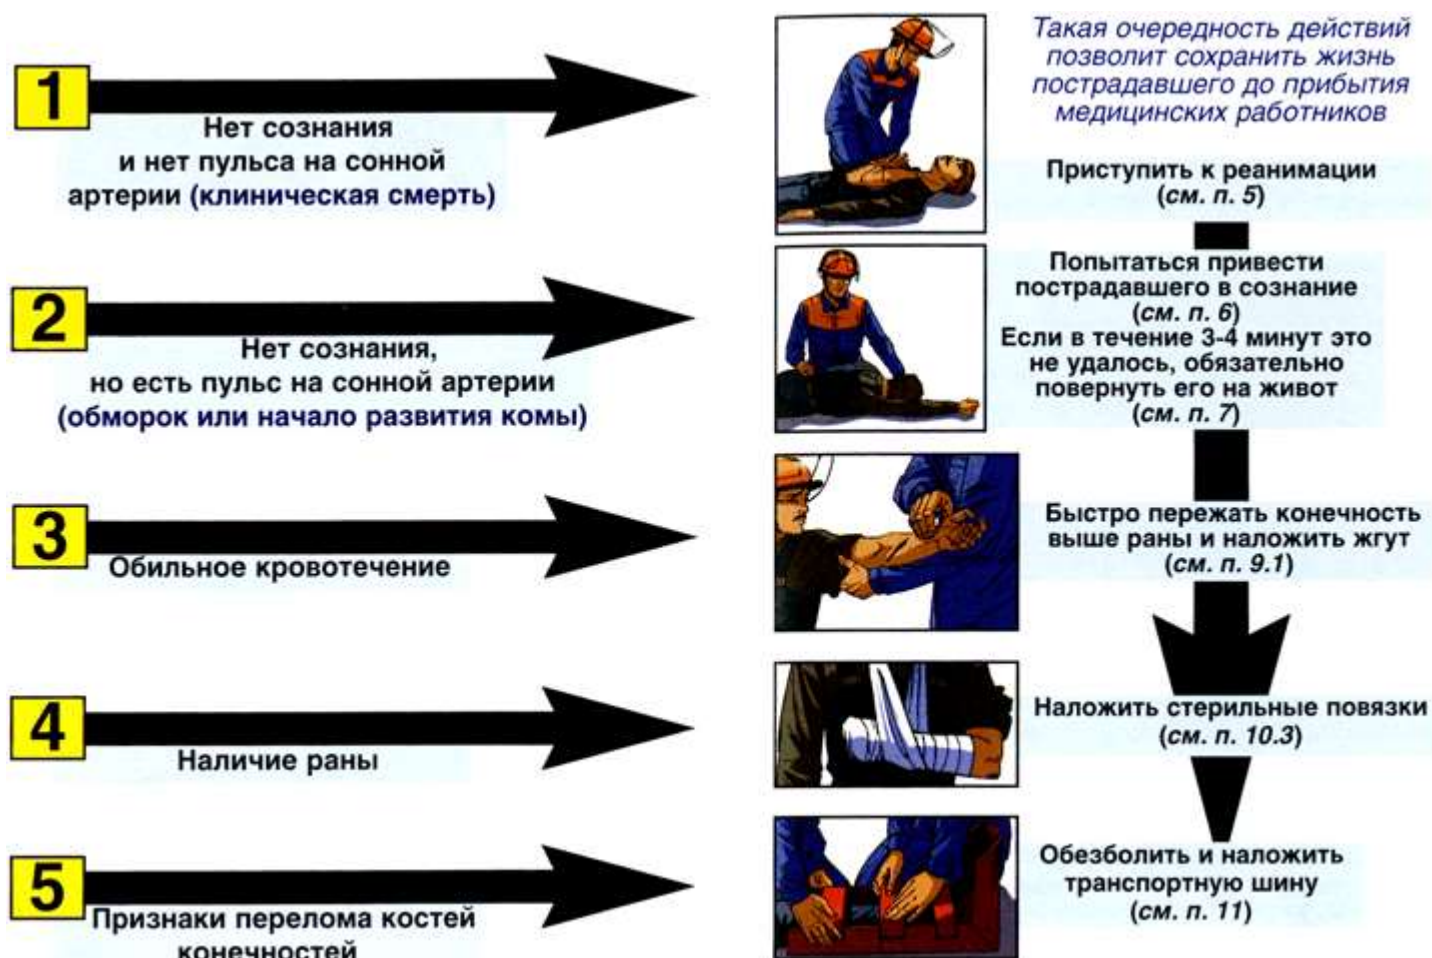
1

Нет сознания и нет пульса на сонной артерии (клиническая смерть)

2

Нет сознания, но есть пульс на сонной артерии (обморок или начало развития комы)

3

Обильное кровотечение

4

Наличие раны

5

Признаки перелома костей конечностей

Такая очередность действий позволит сохранить жизнь пострадавшего до прибытия медицинских работников

Приступить к реанимации (см. п. 5)

Попытаться привести пострадавшего в сознание (см. п. 6)
Если в течение 3-4 минут это не удалось, обязательно повернуть его на живот (см. п. 7)

Быстро пережать конечность выше раны и наложить жгут (см. п. 9.1)

Наложить стерильные повязки (см. п. 10.3)

Обезболить и наложить транспортную шину (см. п. 11)